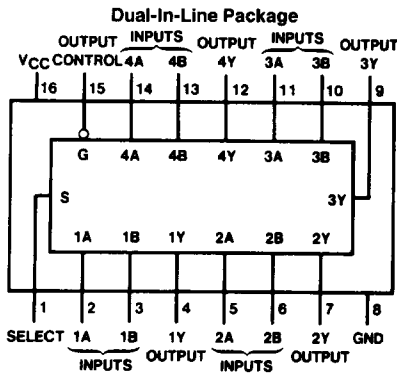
Dual-In-Line Package

$V_{CC}$ OUTPUT CONTROL INPUTS 4A 4B OUTPUT 4Y INPUTS 3A 3B OUTPUT 3Y

16 15 14 13 12 11 10 9

G 4A 4B 4Y 3A 3B

S

3Y

1A 1B 1Y 2A 2B 2Y

1 2 3 4 5 6 7 8

SELECT 1A 1B INPUTS 1Y OUTPUT 2A 2B INPUTS 2Y OUTPUT GND